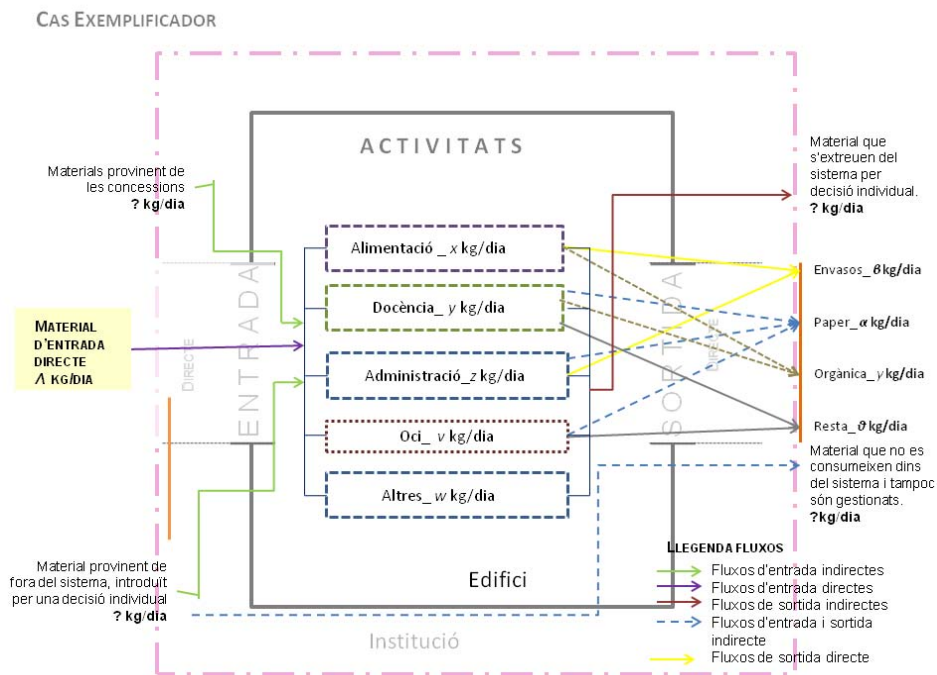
CAS EXEMPLIFICADOR

ACTIVITATS

Materials provinent de les concessions
? kg/dia

MATERIAL D'ENTRADA DIRECTE
$\Lambda$ KG/DIA

DIRECTE

ENTRADA

Alimentació _ $x$ kg/dia

Docència_ $y$ kg/dia

Administració_$z$ kg/dia

Oci_ $v$ kg/dia

Altres_ $w$ kg/dia

SORTIDA

DIRECTE

Material que s'extreuen del sistema per decisió individual.
? kg/dia

Envasos_$\beta$kg/dia

Paper_$\alpha$ kg/dia

Orgànica_$\gamma$ kg/dia

Resta_$\vartheta$ kg/dia

Material que no es consumeixen dins del sistema i tampoc són gestionats.
?kg/dia

Material provinent de fora del sistema, introduït per una decisió individual
? kg/dia

Edifici

Institució

LLEGENDA FLUXOS
Fluxos d'entrada indirectes
Fluxos d'entrada directes
Fluxos de sortida indirectes
Fluxos d'entrada i sortida indirecte
Fluxos de sortida directe